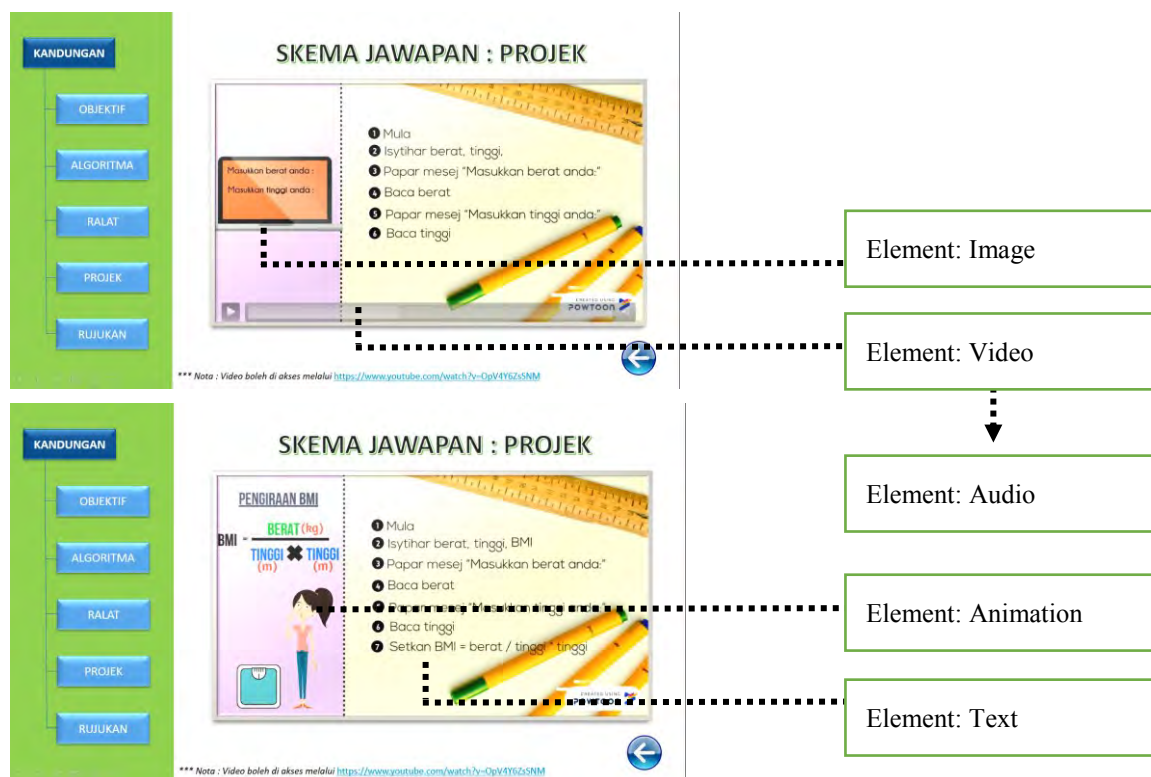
KANDUNGAN

OBJEKTIF

ALGORITMA

RALAT

PROJEK

RUJUKAN

SKEMA JAWAPAN : PROJEK

Masukkan berat anda :

Masukkan tinggi anda :

1 Mula
2 Isytihar berat, tinggi,
3 Papar mesej "Masukkan berat anda:"
4 Baca berat
5 Papar mesej "Masukkan tinggi anda:"
6 Baca tinggi

CREATED USING POWTOON

*** Nota : Video boleh di akses melalui https://www.youtube.com/watch?v=OpV4Y6ZsSNM

Element: Image

Element: Video

Element: Audio

KANDUNGAN

OBJEKTIF

ALGORITMA

RALAT

PROJEK

RUJUKAN

SKEMA JAWAPAN : PROJEK

PENGIRAAN BMI

BMI = $\frac{\text{BERAT (kg)}}{\text{TINGGI (m)} \times \text{TINGGI (m)}}$

1 Mula
2 Isytihar berat, tinggi, BMI
3 Papar mesej "Masukkan berat anda:"
4 Baca berat
5 Papar mesej "Masukkan tinggi anda:"
6 Baca tinggi
7 Setkan BMI = berat / tinggi * tinggi

CREATED USING POWTOON

*** Nota : Video boleh di akses melalui https://www.youtube.com/watch?v=OpV4Y6ZsSNM

Element: Animation

Element: Text